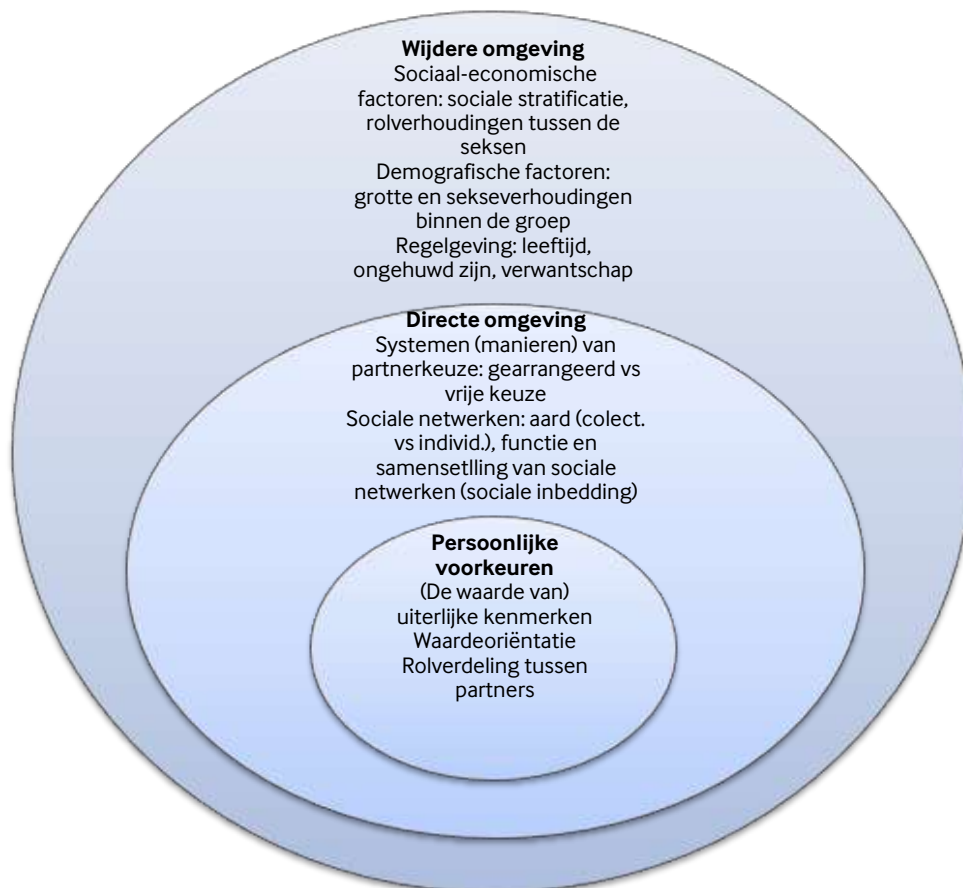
**Wijdere omgeving**
Sociaal-economische factoren: sociale stratificatie, rolverhoudingen tussen de seksen
Demografische factoren: grotte en sekseverhoudingen binnen de groep
Regelgeving: leeftijd, ongehuwd zijn, verwantschap

**Directe omgeving**
Systemen (manieren) van partnerkeuze: gearrangeerd vs vrije keuze
Sociale netwerken: aard (colect. vs individ.), functie en samensetlling van sociale netwerken (sociale inbedding)

**Persoonlijke voorkeuren**
(De waarde van) uiterlijke kenmerken
Waardeoriëntatie
Rolverdeling tussen partners